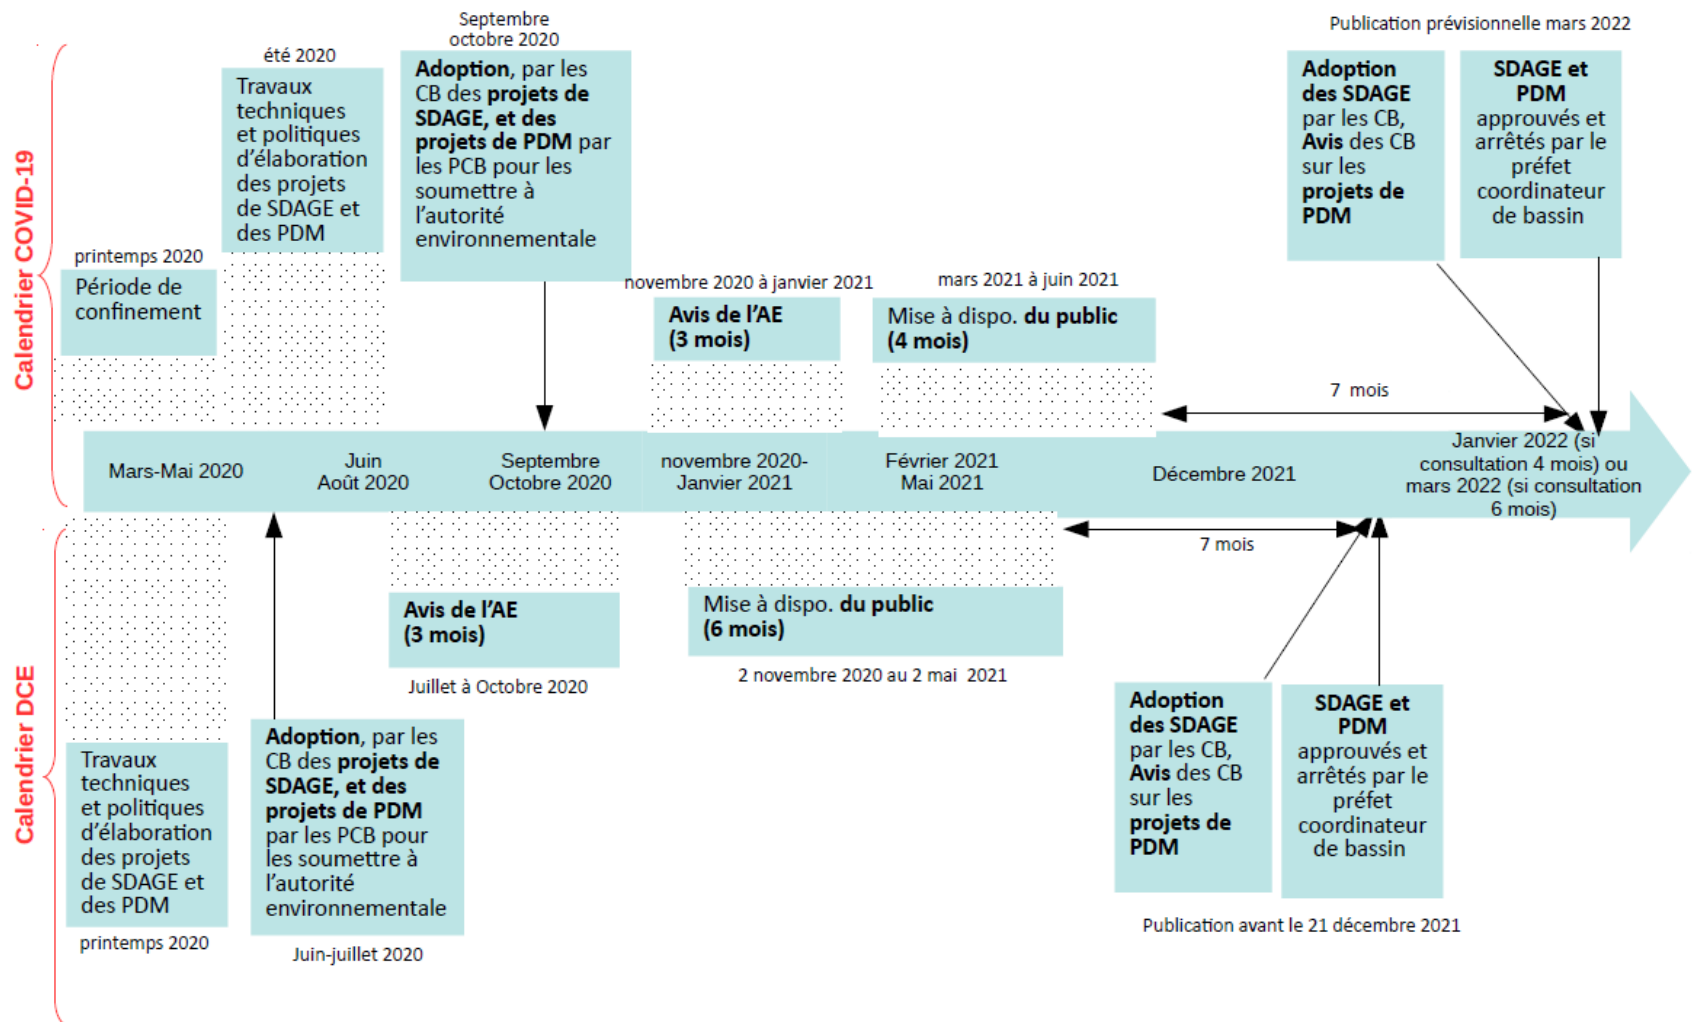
Calendrier COVID-19

printemps 2020
Période de confinement

été 2020
Travaux techniques et politiques d'élaboration des projets de SDAGE et des PDM

Septembre octobre 2020
**Adoption**, par les CB des **projets de SDAGE, et des projets de PDM** par les PCB pour les soumettre à l'autorité environnementale

novembre 2020 à janvier 2021
**Avis de l'AE (3 mois)**

mars 2021 à juin 2021
Mise à dispo. **du public (4 mois)**

Publication prévisionnelle mars 2022

**Adoption des SDAGE** par les CB, **Avis** des CB sur les **projets de PDM**

**SDAGE et PDM** approuvés et arrêtés par le préfet coordinateur de bassin

7 mois

Mars-Mai 2020
Juin Août 2020
Septembre Octobre 2020
novembre 2020-Janvier 2021
Février 2021 Mai 2021
Décembre 2021
Janvier 2022 (si consultation 4 mois) ou mars 2022 (si consultation 6 mois)

7 mois

Calendrier DCE

Travaux techniques et politiques d'élaboration des projets de SDAGE et des PDM
printemps 2020

**Adoption**, par les CB des **projets de SDAGE, et des projets de PDM** par les PCB pour les soumettre à l'autorité environnementale
Juin-juillet 2020

**Avis de l'AE (3 mois)**
Juillet à Octobre 2020

Mise à dispo. **du public (6 mois)**
2 novembre 2020 au 2 mai 2021

**Adoption des SDAGE** par les CB, **Avis** des CB sur les **projets de PDM**

**SDAGE et PDM** approuvés et arrêtés par le préfet coordinateur de bassin

Publication avant le 21 décembre 2021